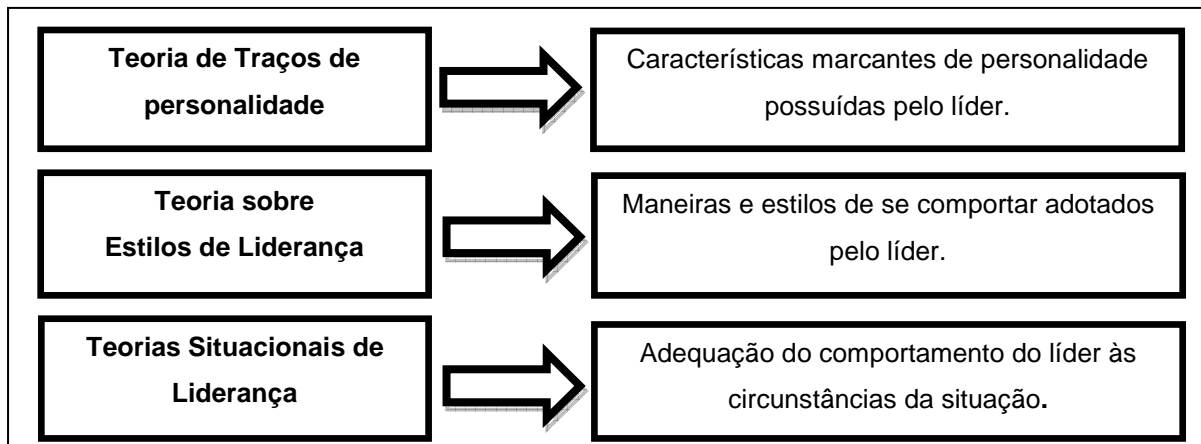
Teoria de Traços de personalidade

Características marcantes de personalidade possuídas pelo líder.

Teoria sobre Estilos de Liderança

Maneiras e estilos de se comportar adotados pelo líder.

Teorias Situacionais de Liderança

Adequação do comportamento do líder às circunstâncias da situação.